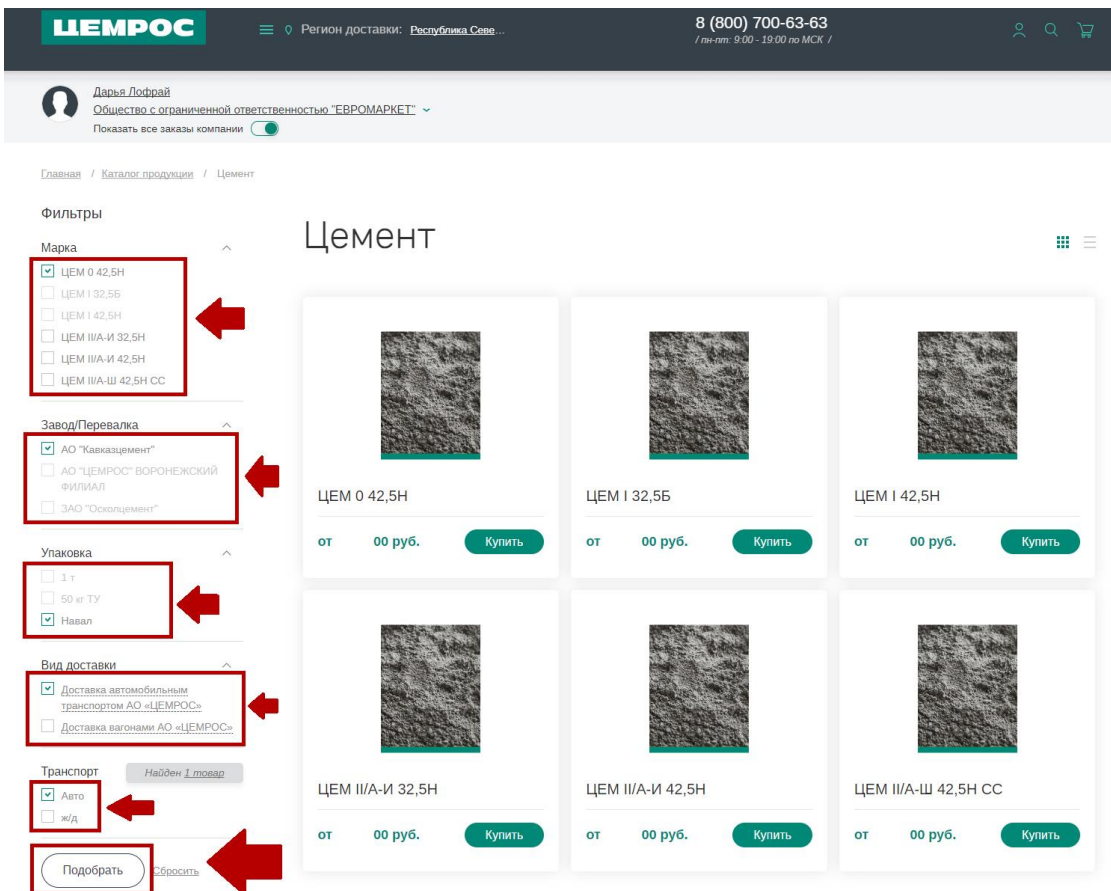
ЦЕМРОС

Регион доставки: Республика Севе...

8 (800) 700-63-63
/ пн-пт: 9:00 - 19:00 по МСК /

Дарья Лофрай
Общество с ограниченной ответственностью "ЕВРОМАРКЕТ"
Показать все заказы компании

Главная / Каталог продукции / Цемент

Фильтры

Марка
ЦЕМ 0 42,5Н
ЦЕМ I 32,5Б
ЦЕМ I 42,5Н
ЦЕМ II/А-И 32,5Н
ЦЕМ II/А-И 42,5Н
ЦЕМ II/А-Ш 42,5Н СС

Завод/Перевалка
АО "Кавказцемент"
АО "ЦЕМРОС" ВОРОНЕЖСКИЙ ФИЛИАЛ
ЗАО "Осколцемент"

Упаковка
1 т
50 кг ТУ
Навал

Вид доставки
Доставка автомобильным транспортом АО «ЦЕМРОС»
Доставка вагонами АО «ЦЕМРОС»

Транспорт
Найден 1 товар
Авто
ж/д

Подобрать
Сбросить

Цемент

ЦЕМ 0 42,5Н
от 00 руб. Купить

ЦЕМ I 32,5Б
от 00 руб. Купить

ЦЕМ I 42,5Н
от 00 руб. Купить

ЦЕМ II/А-И 32,5Н
от 00 руб. Купить

ЦЕМ II/А-И 42,5Н
от 00 руб. Купить

ЦЕМ II/А-Ш 42,5Н СС
от 00 руб. Купить